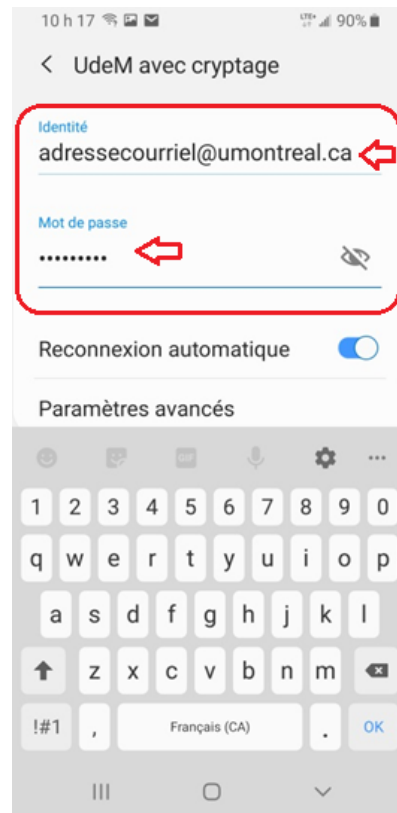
10 h 17 90%

UdeM avec cryptage

Identité
adressecourriel@umontreal.ca

Mot de passe
•••••••••

Reconnexion automatique

Paramètres avancés

GIF

1 2 3 4 5 6 7 8 9 0
q w e r t y u i o p
a s d f g h j k l
z x c v b n m
!#1 , Français (CA) . OK